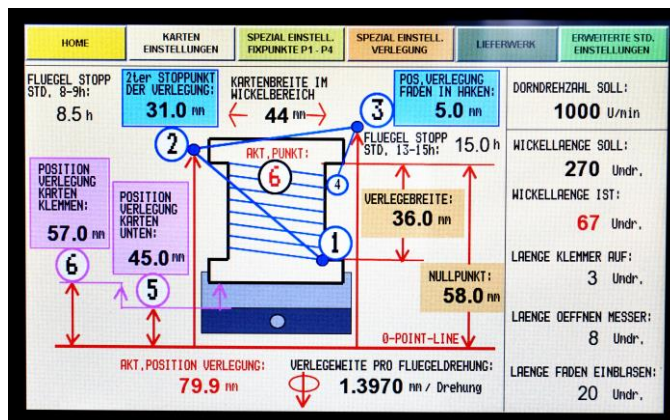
HOME

KARTEN EINSTELLUNGEN

SPEZIAL EINSTELL. FIXPUNKTE P1 - P4

SPEZIAL EINSTELL. VERLEGUNG

LIEFERWERK

ERWEITERTE STD. EINSTELLUNGEN

FLUEGEL STOPP STD. 8-9h:
8.5 h

2ter STOPPUNKT DER VERLEGUNG:
31.0 mm

KARTENBREITE IM WICKELBEREICH
44 mm

POS.VERLEGUNG FADEN IN HAKEN:
5.0 mm

DORNDREHZAHL SOLL:
1000 U/min

2

3

AKT.PUNKT:
6

4

FLUEGEL STOPP STD. 13-15h: 15.0 h

WICKELLAENGE SOLL:
270 Umdr.

WICKELLAENGE IST:
67 Umdr.

POSITION VERLEGUNG KARTEN KLEMMEN:
57.0 mm

POSITION VERLEGUNG KARTEN UNTEN:
45.0 mm

VERLEGEBREITE:
36.0 mm

1

LAENGE KLEMMER AUF:
3 Umdr.

6

5

NULLPUNKT:
58.0 mm

LAENGE OEFFNEN MESSER:
8 Umdr.

0-POINT-LINE

AKT.POSITION VERLEGUNG:
79.9 mm

VERLEGEWEITE PRO FLUEGELDREHUNG:
1.3970 mm / Drehung

LAENGE FADEN EINBLASEN:
20 Umdr.